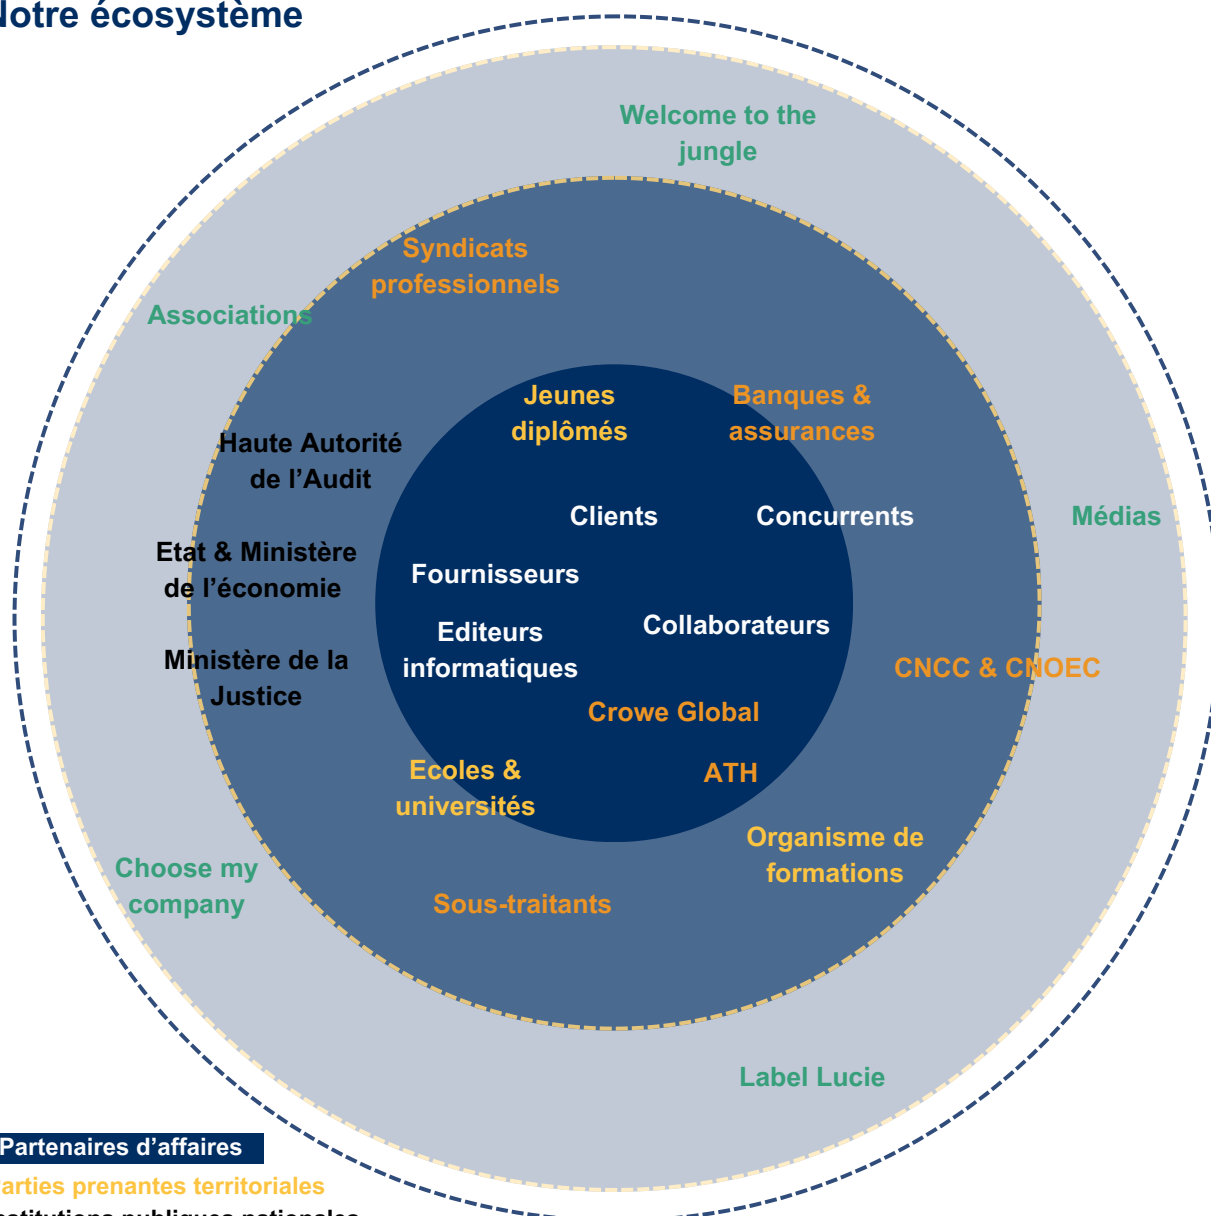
lotre écosystème

Welcome to the jungle

Syndicats professionnels

Associations

Jeunes diplômés

Banques & assurances

Haute Autorité de l'Audit

Clients

Concurrents

Médias

Etat & Ministère de l'économie

Fournisseurs

Editeurs informatiques

Collaborateurs

Ministère de la Justice

CNCC & CNOEC

Crowe Global

Ecoles & universités

ATH

Organisme de formations

Choose my company

Sous-traitants

Label Lucie

Partenaires d'affaires

arties prenantes territoriales

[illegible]